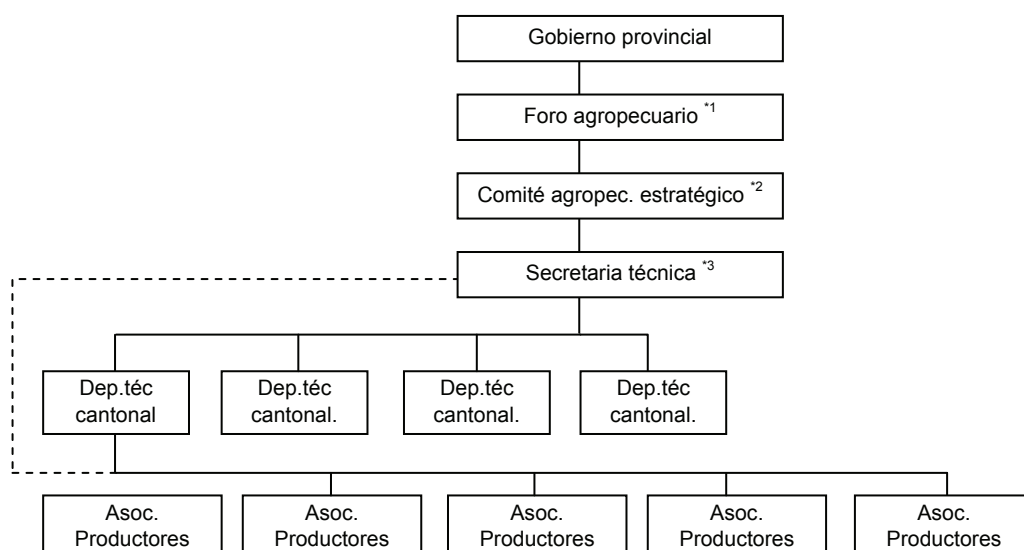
Gobierno provincial

Foro agropecuario $^{*1}$

Comité agropec. estratégico $^{*2}$

Secretaria técnica $^{*3}$

Dep.téc cantonal

Dep.téc cantonal.

Dep.téc cantonal.

Dep.téc cantonal.

Asoc. Productores

Asoc. Productores

Asoc. Productores

Asoc. Productores

Asoc. Productores